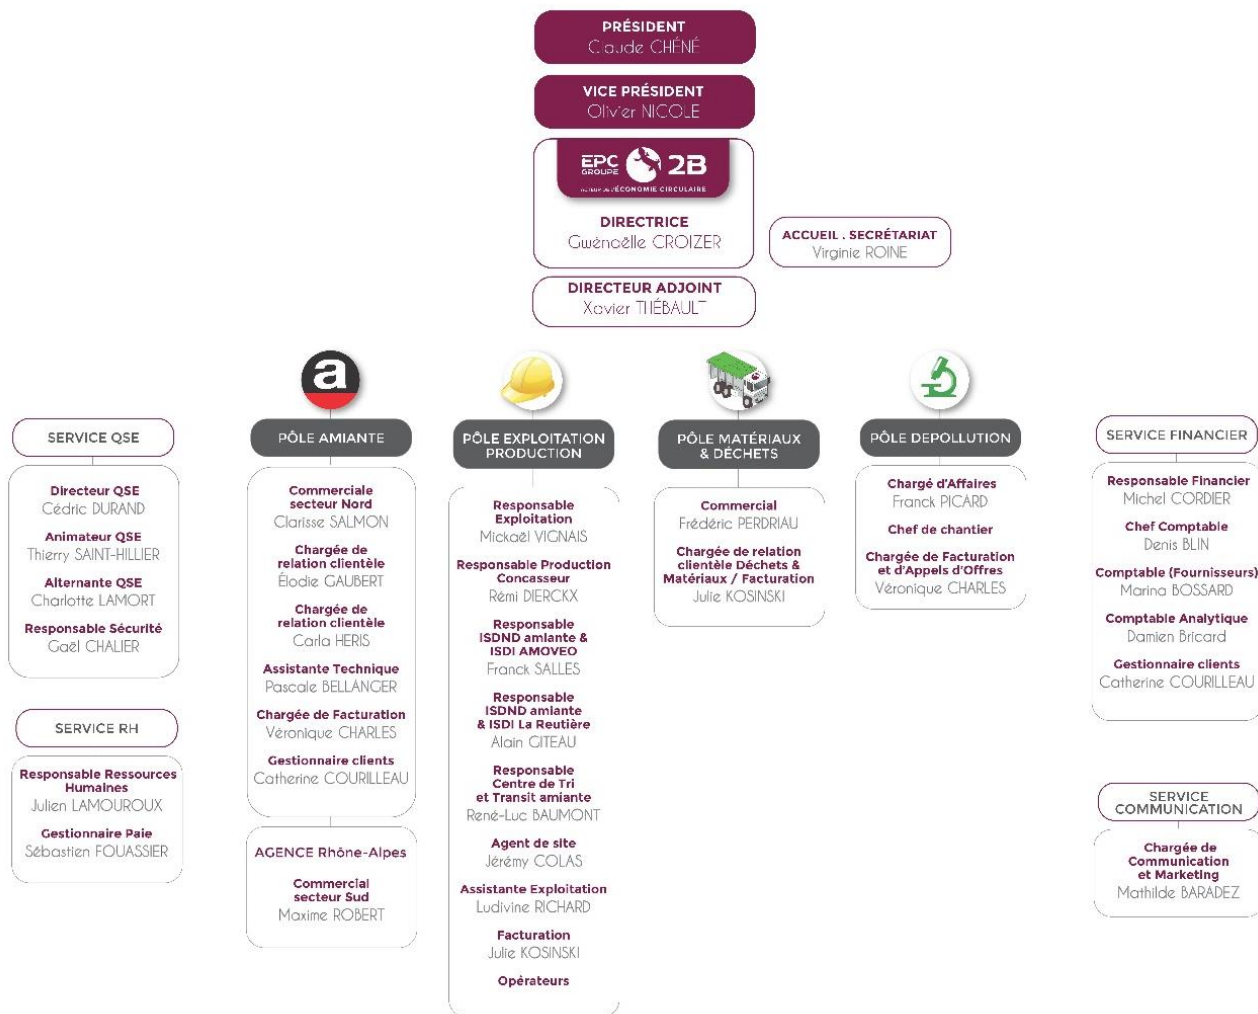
PRÉSIDENT
Claude CHÉNÉ

VICE PRÉSIDENT
Olivier NICOLE

EPC GROUPE 2B
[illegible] ÉCONOMIE CIRCULAIRE

DIRECTRICE
Gwénoëlle CROIZER

ACCUEIL . SECRÉTARIAT
Virginie ROINE

DIRECTEUR ADJOINT
Xavier THÉBAULT

a

SERVICE QSE

Directeur QSE
Cédric DURAND

Animateur QSE
Thierry SAINT-HILLIER

Alternante QSE
Charlotte LAMORT

Responsable Sécurité
Gaël CHALIER

SERVICE RH

Responsable Ressources Humaines
Julien LAMOUROUX

Gestionnaire Paie
Sébastien FOUASSIER

PÔLE AMIANTE

Commerciale secteur Nord
Clarisse SALMON

Chargée de relation clientèle
Élodie GAUBERT

Chargée de relation clientèle
Carla HERIS

Assistante Technique
Pascale BELLANGER

Chargée de Facturation
Véronique CHARLES

Gestionnaire clients
Catherine COURILLEAU

AGENCE Rhône-Alpes

Commercial secteur Sud
Maxime ROBERT

PÔLE EXPLOITATION PRODUCTION

Responsable Exploitation
Mickaël VIGNAIS

Responsable Production Concasseur
Rémi DIERCKX

Responsable ISDND amiante & ISDI AMOVEO
Franck SALLES

Responsable ISDND amiante & ISDI La Reutière
Alain GITEAU

Responsable Centre de Tri et Transit amiante
René-Luc BAUMONT

Agent de site
Jérémy COLAS

Assistante Exploitation
Ludivine RICHARD

Facturation
Julie KOSINSKI

Opérateurs

PÔLE MATÉRIAUX & DÉCHETS

Commercial
Frédéric PERDRIAU

Chargée de relation clientèle Déchets & Matériaux / Facturation
Julie KOSINSKI

PÔLE DEPOLLUTION

Chargé d'Affaires
Franck PICARD

Chef de chantier

Chargée de Facturation et d'Appels d'Offres
Véronique CHARLES

SERVICE FINANCIER

Responsable Financier
Michel CORDIER

Chef Comptable
Denis BLIN

Comptable (Fournisseurs)
Marina BOSSARD

Comptable Analytique
Damien Bricard

Gestionnaire clients
Catherine COURILLEAU

SERVICE COMMUNICATION

Chargée de Communication et Marketing
Mathilde BARADEZ